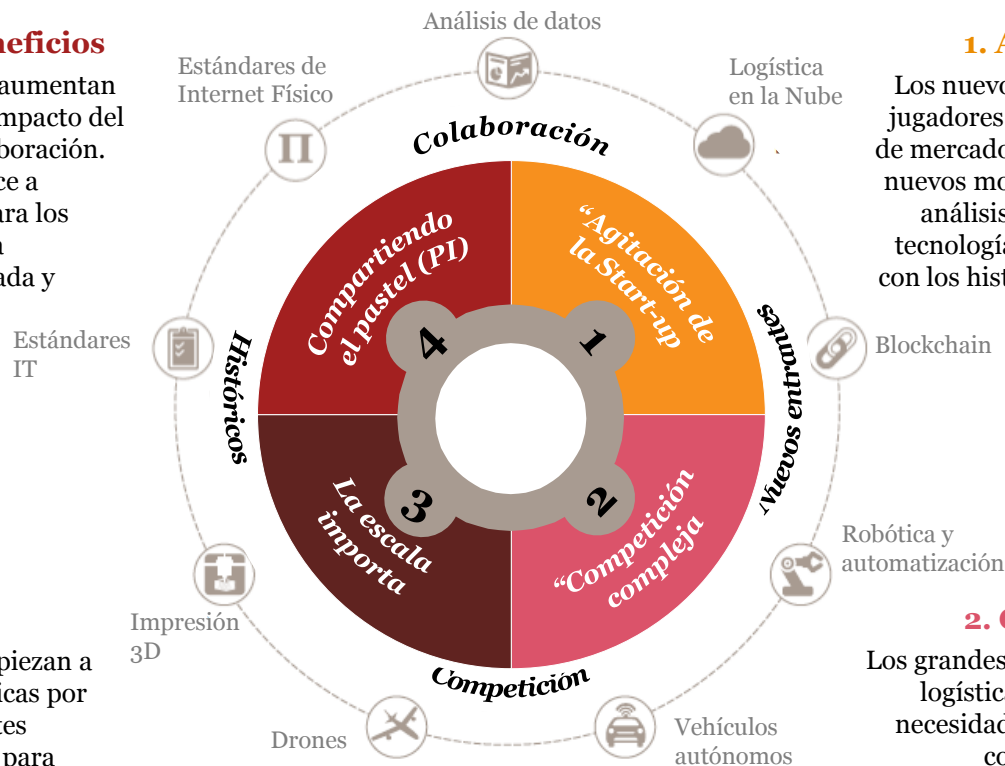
neficios
aumentan
mpacto del
boración.
ce a
ara los
a
ada y

piezan a
icas por
tes
para

Análisis de datos
Estándares de Internet Físico
Logística en la Nube
Colaboración
Compartiendo el pastel (PI)
"Agitación de la Start-up
Estándares IT
Históricos
4
1
Nuevos entrantes
Blockchain
3
2
La escala importa
"Competición compleja
Robótica y automatización
Impresión 3D
Competición
Drones
Vehículos autónomos

1. A
Los nuevo
jugadores
de mercado
nuevos mo
análisis
tecnologí
con los hist

2. C
Los grandes
logístic
necesidad
co